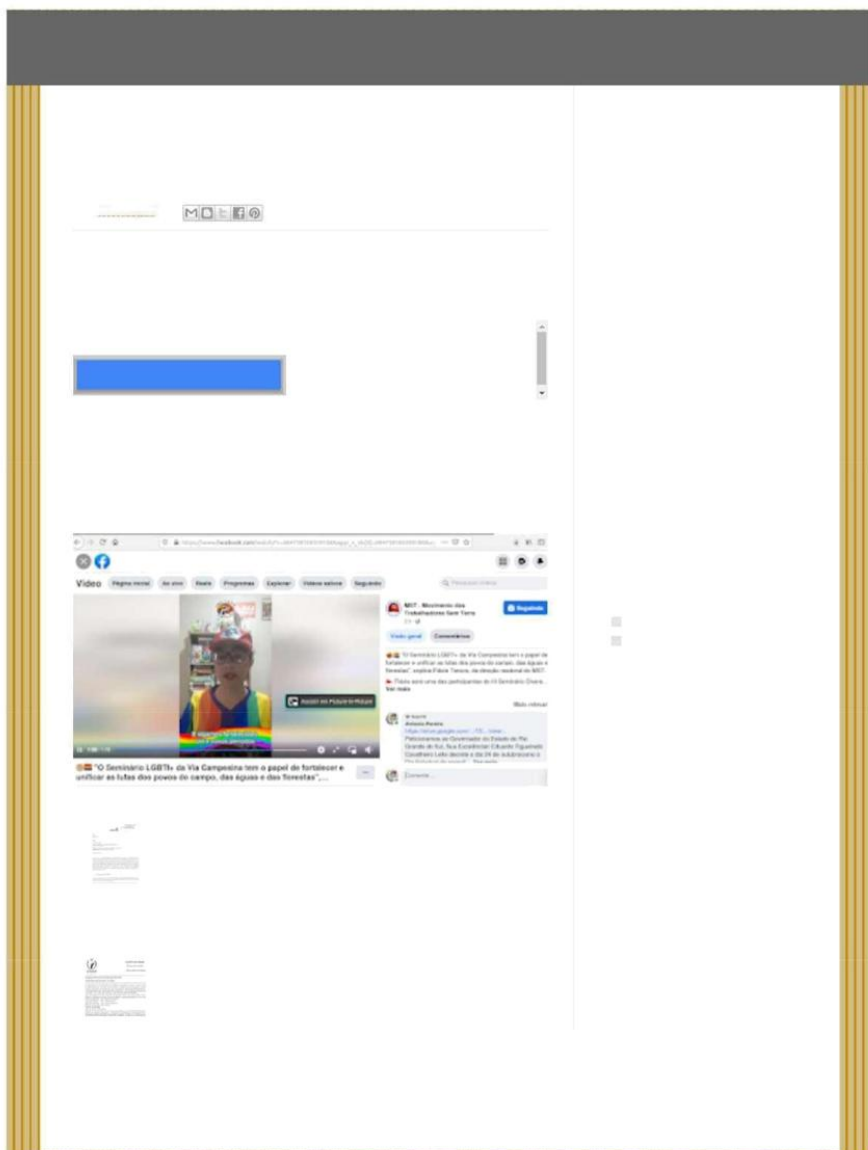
Video Página inicial Ao vivo Reels Programas Explorar Vídeos salvos Seguindo

MST - Movimento dos Trabalhadores Sem Terra

Seguindo

Visão geral Comentários

"O Seminário LGBTI+ da Via Campesina tem o papel de fortalecer e unificar as lutas dos povos do campo, das águas e das florestas", explica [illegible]

Ver mais

Assistir em Picture-in-Picture

Mais relevantes

Antonio Pereira

Peticionamos ao Governador do Estado do Rio Grande do Sul, Sua Excelência Eduardo Figueiredo Cavalheiro Leite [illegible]

Comente...

"O Seminário LGBTI+ da Via Campesina tem o papel de fortalecer e unificar as lutas dos povos do campo, das águas e das florestas",...